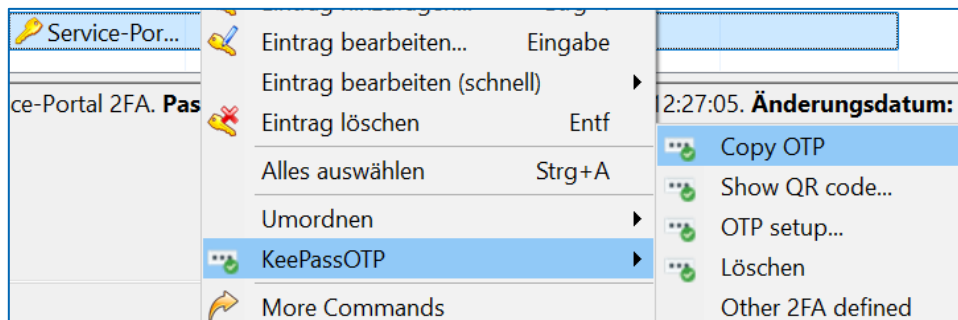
Service-Por...

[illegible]

Eintrag bearbeiten... Eingabe

Eintrag bearbeiten (schnell)

ce-Portal 2FA. Pas

12:27:05. Änderungsdatum:

Eintrag löschen Entf

Copy OTP

Alles auswählen Strg+A

Show QR code...

Umordnen

OTP setup...

KeePassOTP

Löschen

More Commands

Other 2FA defined